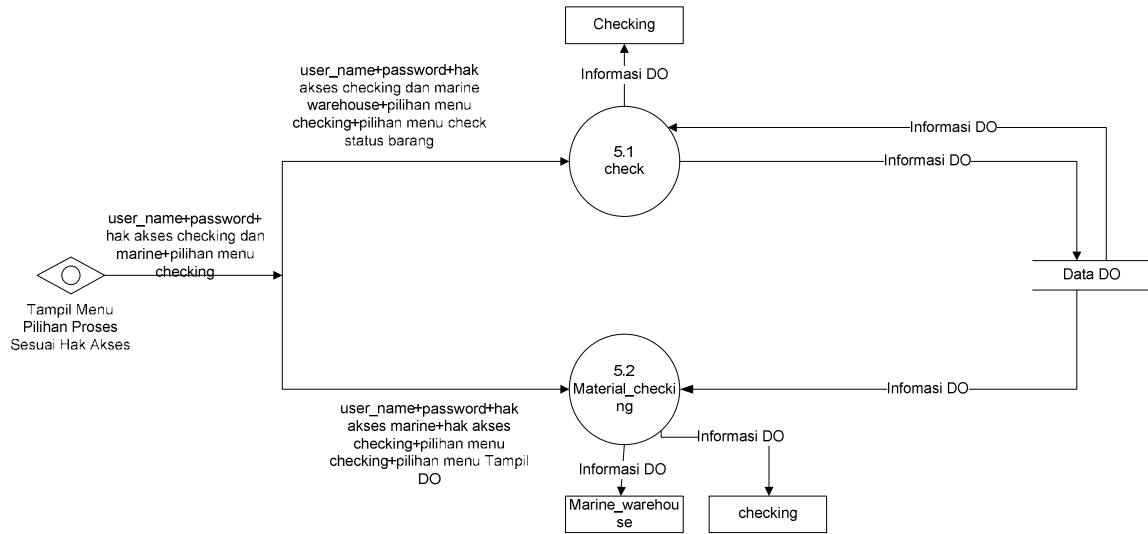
Checking

Informasi DO

user_name+password+hak akses checking dan marine warehouse+pilihan menu checking+pilihan menu check status barang

Informasi DO

5.1
check

Informasi DO

user_name+password+hak akses checking dan marine+pilihan menu checking

Data DO

Tampil Menu Pilihan Proses Sesuai Hak Akses

5.2
Material_checking

Infomasi DO

user_name+password+hak akses marine+hak akses checking+pilihan menu checking+pilihan menu Tampil DO

Informasi DO

Informasi DO

Marine_warehouse

checking